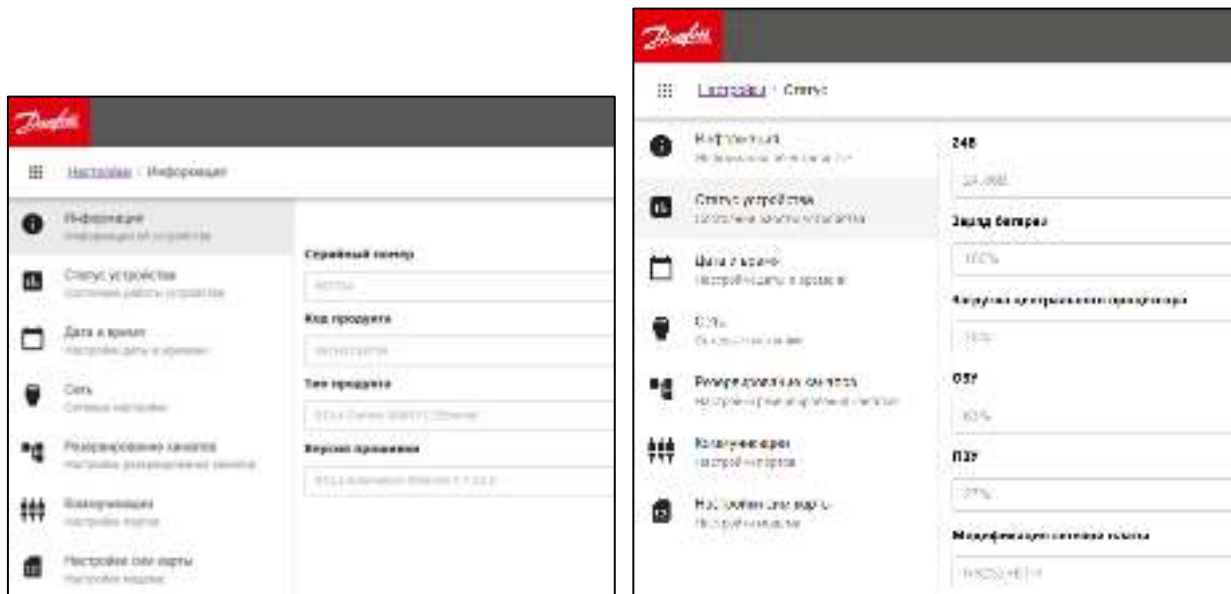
Danfoss

Настройки / Информация

Информация
Информация об устройстве

Статус устройства
Состояние работы устройства

Дата и время
Настройки даты и времени

Сеть
Сетевые настройки

Резервирование каналов
Настройка резервирования каналов

Конфигурация
Настройка портов

Настройки SIM-карты
Настройки модема

Серийный номер
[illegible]

Код продукта
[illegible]

Тип продукта
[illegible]

Версия прошивки
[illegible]

Danfoss

Настройки / Статус

Информация
Информация об устройстве

Статус устройства
Состояние работы устройства

Дата и время
Настройки даты и времени

Сеть
Сетевые настройки

Резервирование каналов
Настройка резервирования каналов

Конфигурация
Настройка портов

Настройки SIM-карты
Настройки модема

24В
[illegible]

Заряд батареи
100%

Загрузка центрального процессора
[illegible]

ОЗУ
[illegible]

ПЗУ
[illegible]

Модификация сетевой платы
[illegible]